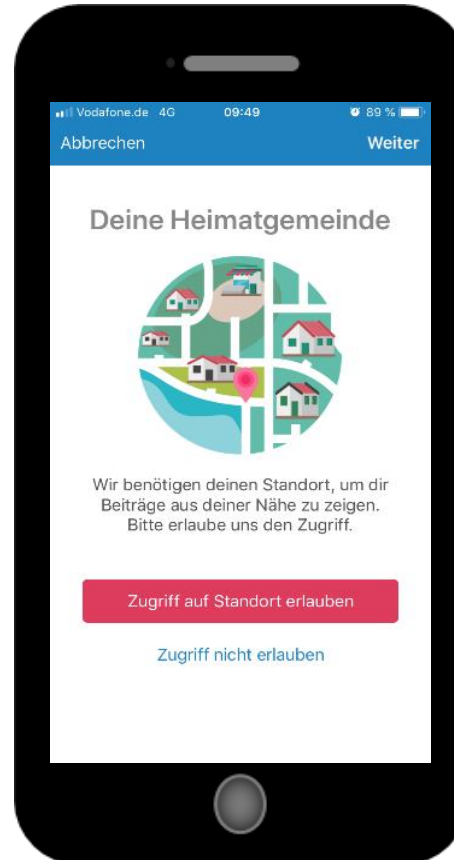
Vodafone.de 4G 09:49 89 %

Abbrechen Weiter

Deine Heimatgemeinde

Wir benötigen deinen Standort, um dir Beiträge aus deiner Nähe zu zeigen. Bitte erlaube uns den Zugriff.

Zugriff auf Standort erlauben

Zugriff nicht erlauben